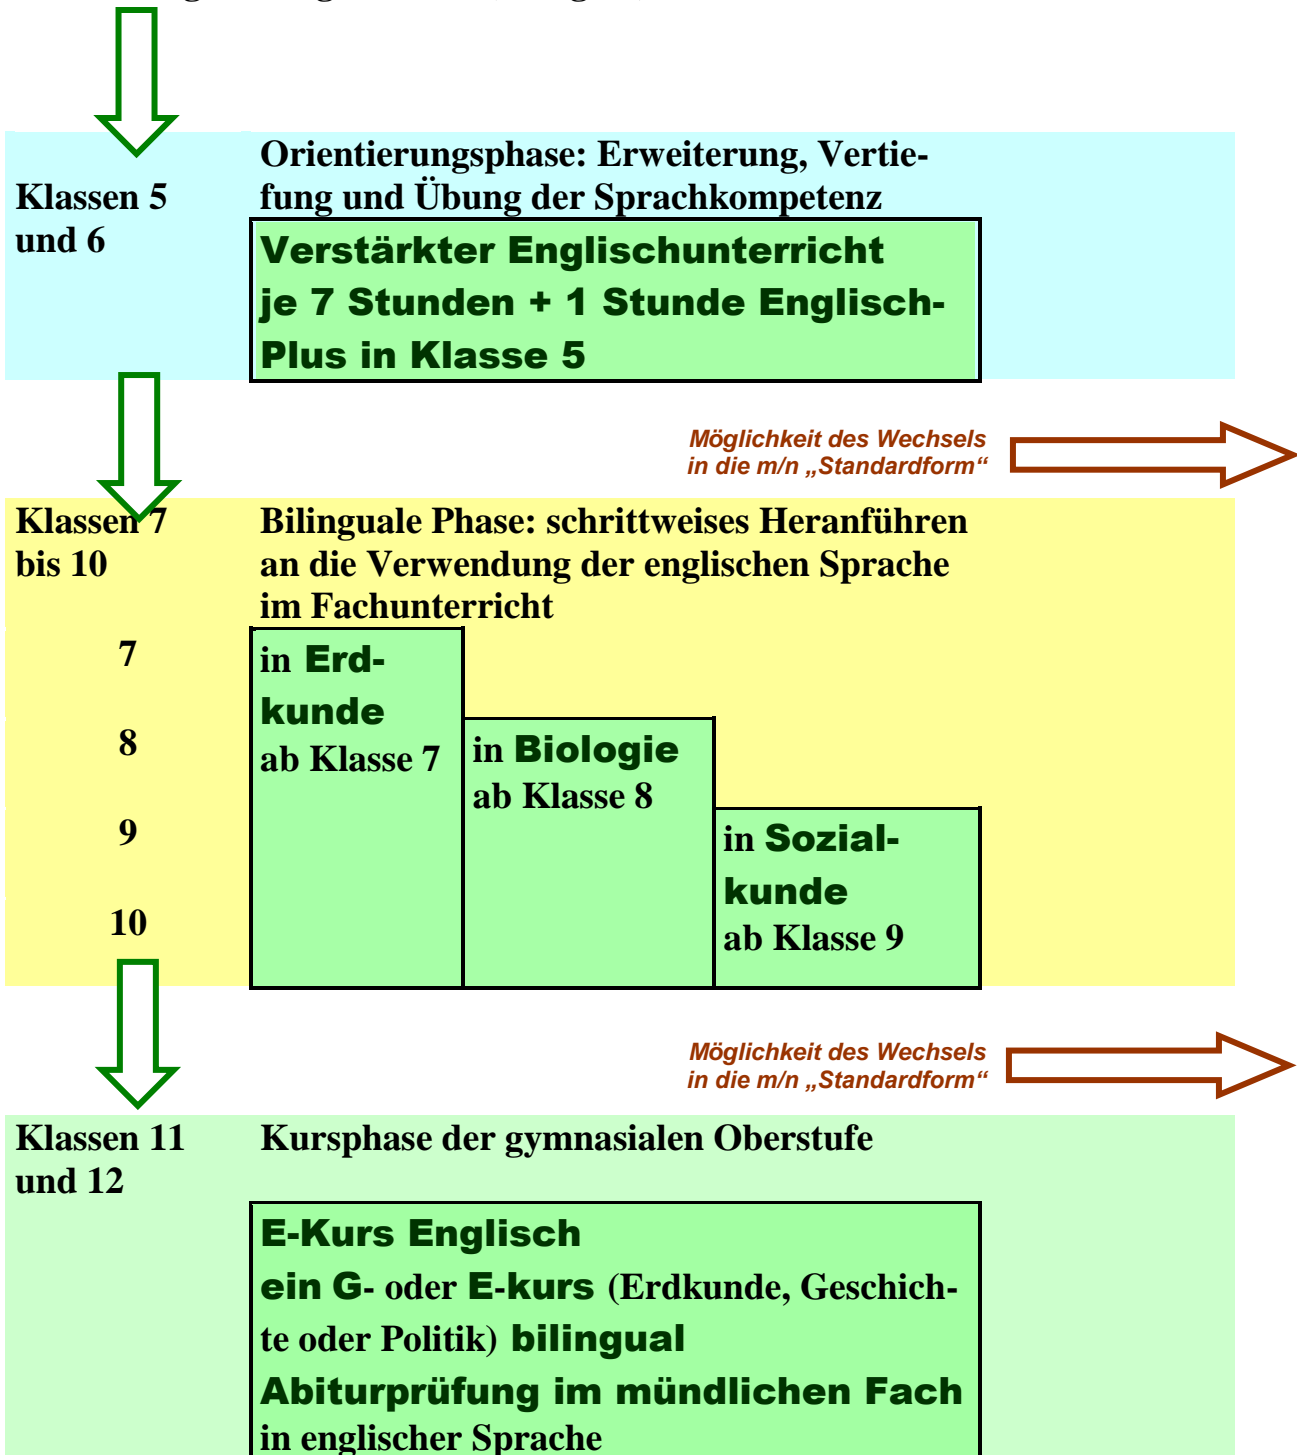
Klassen 5 und 6

Orientierungsphase: Erweiterung, Vertiefung und Übung der Sprachkompetenz

Verstärkter Englischunterricht je 7 Stunden + 1 Stunde Englisch-Plus in Klasse 5

Möglichkeit des Wechsels in die m/n „Standardform“

Klassen 7 bis 10

Bilinguale Phase: schrittweises Heranführen an die Verwendung der englischen Sprache im Fachunterricht

7

8

9

10

in Erdkunde ab Klasse 7

in Biologie ab Klasse 8

in Sozialkunde ab Klasse 9

Möglichkeit des Wechsels in die m/n „Standardform“

Klassen 11 und 12

Kursphase der gymnasialen Oberstufe

E-Kurs Englisch
ein G- oder E-kurs (Erdkunde, Geschichte oder Politik) bilingual
Abiturprüfung im mündlichen Fach in englischer Sprache